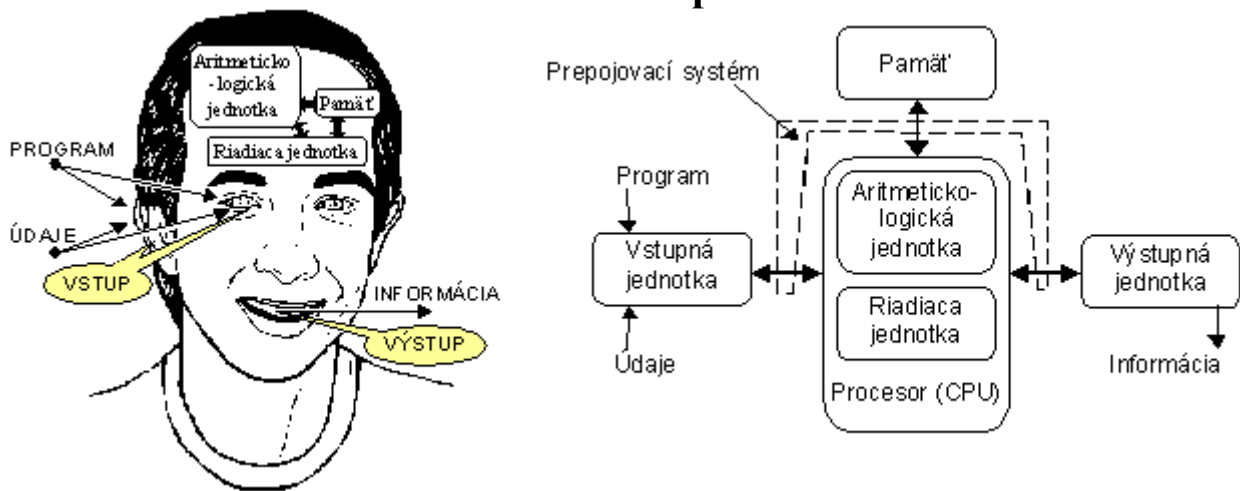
Aritmeticko - logická jednotka
Pamäť
Riadiaca jednotka
PROGRAM
ÚDAJE
VSTUP
INFORMÁCIA
VÝSTUP

Prepojovací systém
Pamäť
Program
Vstupná jednotka
Aritmeticko-logická jednotka
Riadiaca jednotka
Procesor (CPU)
Výstupná jednotka
Údaje
Informácia